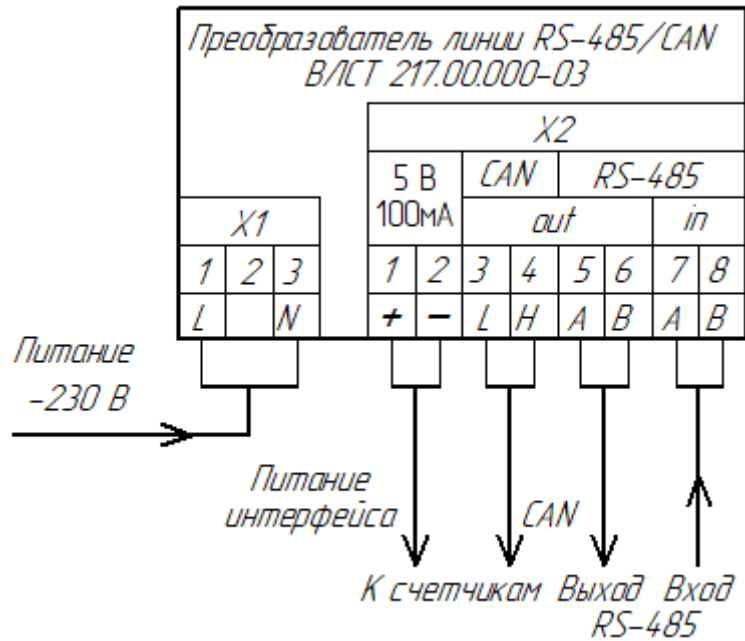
Преобразователь линии RS-485/CAN
ВЛСТ 217.00.000-03

| X1 | | |
|---|---|---|
| 1 | 2 | 3 |
| L | | N |

| X2 | | | | | | | |
|---|---|---|---|---|---|---|---|
| 5 В 100мА | | CAN | | RS-485 | | | |
| | | out | | | | in | |
| 1 | 2 | 3 | 4 | 5 | 6 | 7 | 8 |
| + | − | L | H | A | B | A | B |

Питание ~230 В

Питание интерфейса

CAN

К счетчикам Выход Вход
RS-485